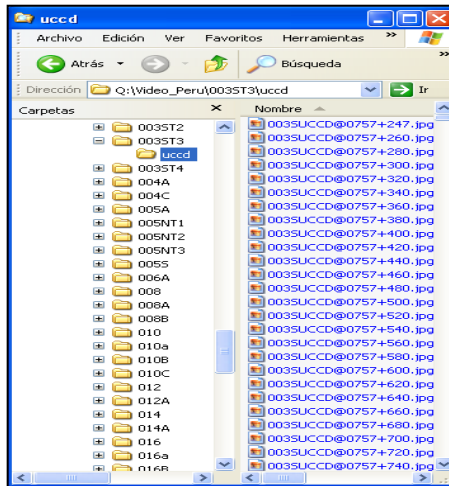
uccd

Archivo Edición Ver Favoritos Herramientas »

Atrás Búsqueda

Dirección Q:\Video_Peru\003ST3\uccd Ir

Carpetas ×

003ST2
003ST3
uccd
003ST4
004A
004C
005A
005NT1
005NT2
005NT3
005S
006A
008
008A
008B
010
010a
010B
010C
012
012A
014
014A
016
016a
016B

Nombre

003SUCCD@0757+247.jpg
003SUCCD@0757+260.jpg
003SUCCD@0757+280.jpg
003SUCCD@0757+300.jpg
003SUCCD@0757+320.jpg
003SUCCD@0757+340.jpg
003SUCCD@0757+360.jpg
003SUCCD@0757+380.jpg
003SUCCD@0757+400.jpg
003SUCCD@0757+420.jpg
003SUCCD@0757+440.jpg
003SUCCD@0757+460.jpg
003SUCCD@0757+480.jpg
003SUCCD@0757+500.jpg
003SUCCD@0757+520.jpg
003SUCCD@0757+540.jpg
003SUCCD@0757+560.jpg
003SUCCD@0757+580.jpg
003SUCCD@0757+600.jpg
003SUCCD@0757+620.jpg
003SUCCD@0757+640.jpg
003SUCCD@0757+660.jpg
003SUCCD@0757+680.jpg
003SUCCD@0757+700.jpg
003SUCCD@0757+720.jpg
003SUCCD@0757+740.jpg